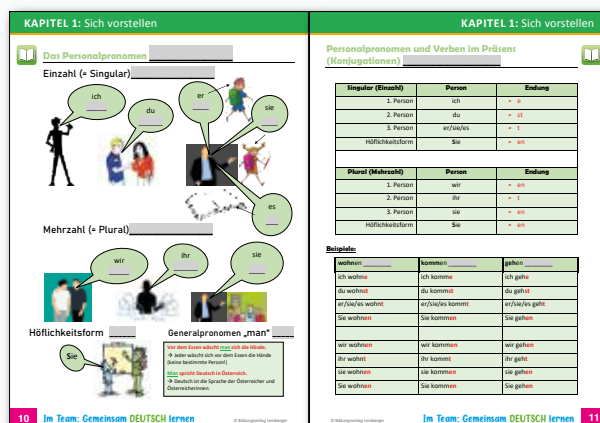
KAPITEL 1: Sich vorstellen

Das Personalpronomen ____________

Einzahl (= Singular) ____________

ich ____

du ____

er ____

sie ____

es ____

Mehrzahl (= Plural) ____________

wir ____

ihr ____

sie ____

Höflichkeitsform ____

Generalpronomen „man" ____

Sie ____

Vor dem Essen wäscht man sich die Hände.
➔ Jeder wäscht sich vor dem Essen die Hände (keine bestimmte Person)

Man spricht Deutsch in Österreich.
➔ Deutsch ist die Sprache der Österreicher und Österreicherinnen.

10 Im Team: Gemeinsam DEUTSCH lernen © Bildungsverlag Lemberger

KAPITEL 1: Sich vorstellen

Personalpronomen und Verben im Präsens (Konjugationen) ____________

| Singular (Einzahl) | Person | Endung |
|---|---|---|
| 1. Person | ich | - e |
| 2. Person | du | - st |
| 3. Person | er/sie/es | - t |
| Höflichkeitsform | Sie | - en |

| Plural (Mehrzahl) | Person | Endung |
|---|---|---|
| 1. Person | wir | - en |
| 2. Person | ihr | - t |
| 3. Person | sie | - en |
| Höflichkeitsform | Sie | - en |

Beispiele:

| wohnen ______ | kommen ______ | gehen ______ |
|---|---|---|
| ich wohne | ich komme | ich gehe |
| du wohnst | du kommst | du gehst |
| er/sie/es wohnt | er/sie/es kommt | er/sie/es geht |
| Sie wohnen | Sie kommen | Sie gehen |
| | | |
| wir wohnen | wir kommen | wir gehen |
| ihr wohnt | ihr kommt | ihr geht |
| sie wohnen | sie kommen | sie gehen |
| Sie wohnen | Sie kommen | Sie gehen |

© Bildungsverlag Lemberger Im Team: Gemeinsam DEUTSCH lernen 11